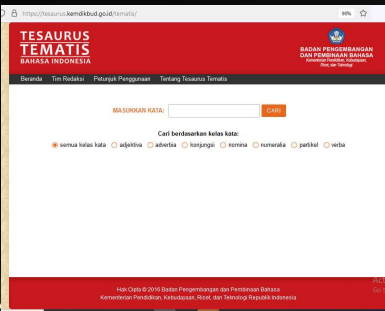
https://tesaurus.kemdikbud.go.id/tematis/

80%

TESAURUS TEMATIS
BAHASA INDONESIA

BADAN PENGEMBANGAN DAN PEMBINAAN BAHASA
Kementerian Pendidikan, Kebudayaan, Riset, dan Teknologi

Beranda Tim Redaksi Petunjuk Penggunaan Tentang Tesaurus Tematis

MASUKKAN KATA: CARI

Cari berdasarkan kelas kata:
semua kelas kata adjektiva adverbia konjungsi nomina numeralia partikel verba

Hak Cipta © 2016 Badan Pengembangan dan Pembinaan Bahasa
Kementerian Pendidikan, Kebudayaan, Riset, dan Teknologi Republik Indonesia